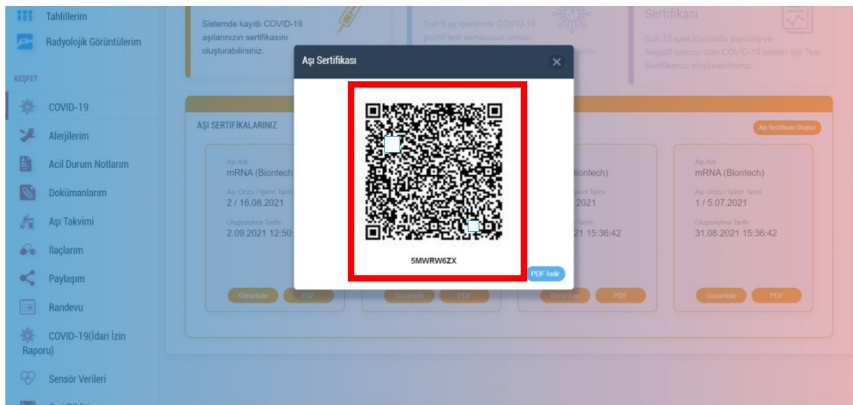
Tahlillerim
Radyolojik Görüntülerim
KEŞFET
COVID-19
Alerjilerim
Acil Durum Notlarım
Dokümanlarım
Aşı Takvimi
İlaçlarım
Paylaşım
Randevu
COVID-19(İdari İzin Raporu)
Sensör Verileri

Sistemde kayıtlı COVID-19 aşılarınızın sertifikasını oluşturabilirsiniz.

Son 6 ay içerisinde COVID-19 pozitif test sonucunuz olması

Sertifikası
Son 72 saat içerisinde yapılmış ve Negatif sonucu olan COVID-19 testleri için Test Sertifikanızı oluşturabilirsiniz.

AŞI SERTİFİKALARINIZ
Aşı Sertifikası Oluştur

Aşı Adı
mRNA (Biontech
Aşı Dozu / İşlem Tarihi
2 / 16.08.2021
Oluşturulma Tarihi
2.09.2021 12:50
Görüntüle PDF

Biontech)
.2021
21 15:36:42
Görüntüle PDF

Aşı Adı
mRNA (Biontech)
Aşı Dozu / İşlem Tarihi
1 / 5.07.2021
Oluşturulma Tarihi
31.08.2021 15:36:42
Görüntüle PDF

Aşı Sertifikası
5MWRW6ZX
PDF İndir